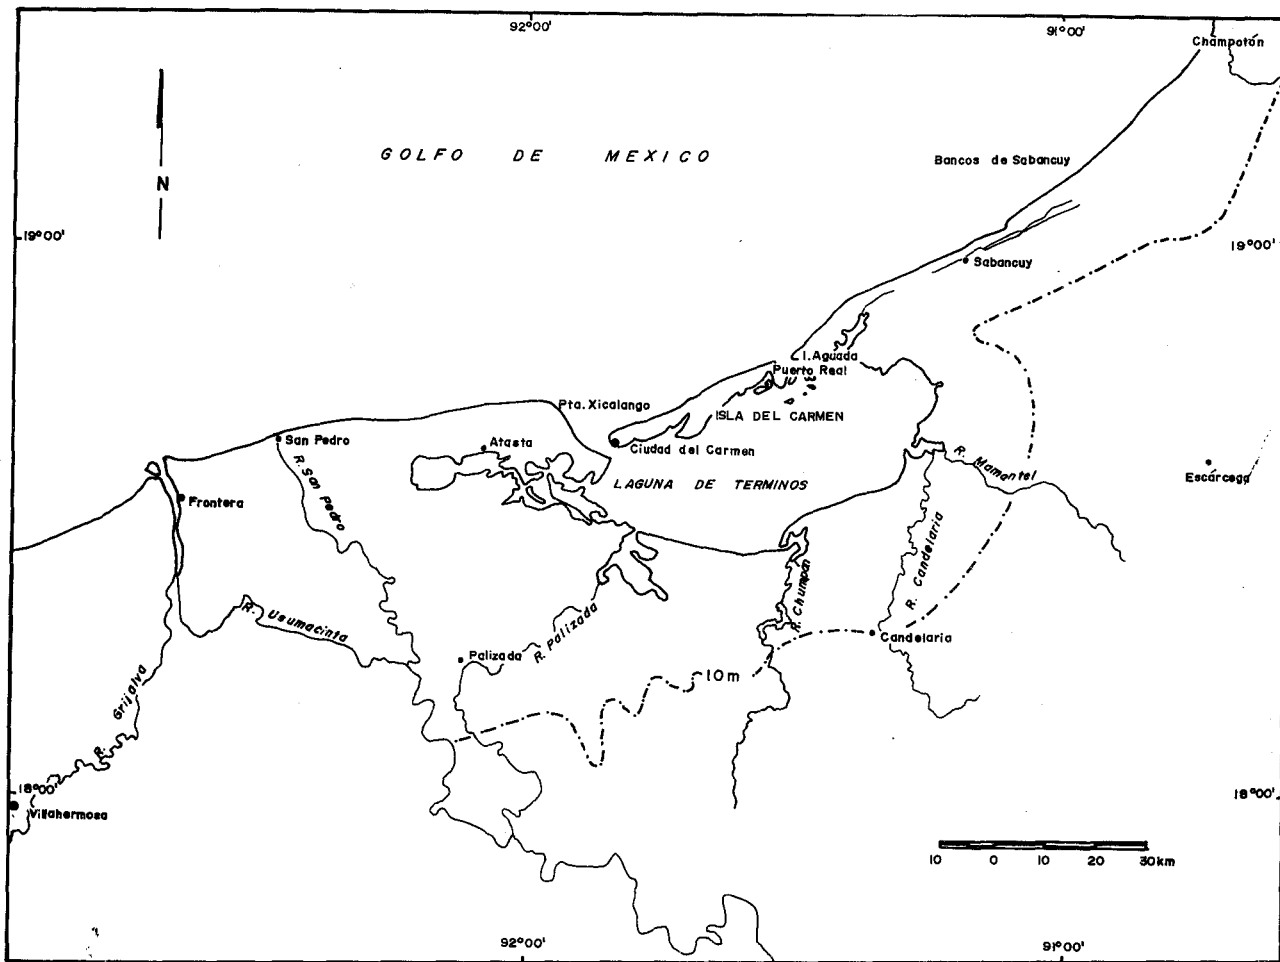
92°00'
91°00'
Champotón
N
GOLFO DE MEXICO
Bancos de Sabancuy
19°00'
19°00'
Sabancuy
I. Aguada
Puerto Real
Pta. Xicalango
ISLA DEL CARMEN
San Pedro
Atasta
Ciudad del Carmen
Escárcega
LAGUNA DE TERMINOS
R. Mamantel
Frontera
R. San Pedro
R. Candelaria
R. Chumpan
R. Usumacinta
Candelaria
Palizada
R. Palizada
10m
R. Grijalva
18°00'
18°00'
Villahermosa
10 0 10 20 30km
92°00'
91°00'